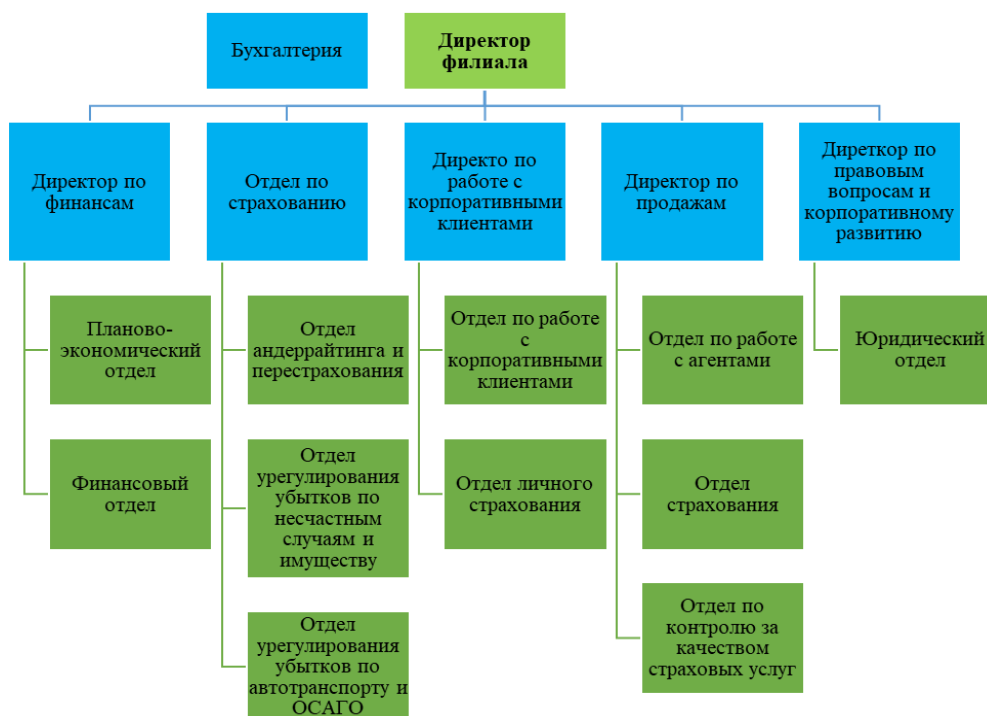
Бухгалтерия

Директор филиала

Директор по финансам

Планово-экономический отдел

Финансовый отдел

Отдел по страхованию

Отдел андеррайтинга и перестрахования

Отдел урегулирования убытков по несчастным случаям и имуществу

Отдел урегулирования убытков по автотранспорту и ОСАГО

Директо по работе с корпоративными клиентами

Отдел по работе с корпоративными клиентами

Отдел личного страхования

Директор по продажам

Отдел по работе с агентами

Отдел страхования

Отдел по контролю за качеством страховых услуг

Диретког по правовым вопросам и корпоративному развитию

Юридический отдел